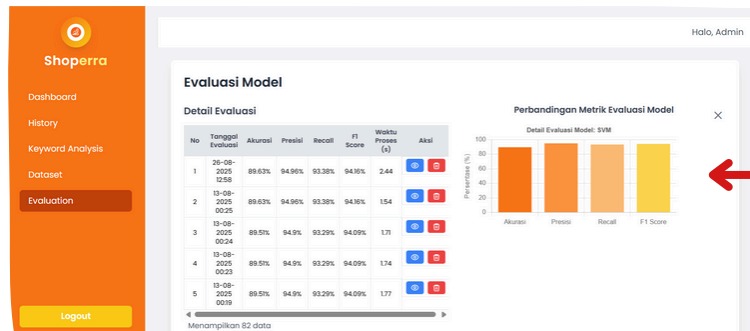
Shoperra

Dashboard
History
Keyword Analysis
Dataset
Evaluation

Logout

Halo, Admin

Evaluasi Model

Detail Evaluasi

| No | Tanggal Evaluasi | Akurasi | Presisi | Recall | F1 Score | Waktu Proses (s) | Aksi |
|---|---|---|---|---|---|---|---|
| 1 | 26-08-2025 12:58 | 89.63% | 94.96% | 93.38% | 94.16% | 2.44 | |
| 2 | 13-08-2025 00:25 | 89.63% | 94.96% | 93.38% | 94.16% | 1.54 | |
| 3 | 13-08-2025 00:24 | 89.51% | 94.9% | 93.29% | 94.09% | 1.71 | |
| 4 | 13-08-2025 00:23 | 89.51% | 94.9% | 93.29% | 94.09% | 1.74 | |
| 5 | 13-08-2025 00:19 | 89.51% | 94.9% | 93.29% | 94.09% | 1.77 | |

Menampilkan 82 data

Perbandingan Metrik Evaluasi Model

Detail Evaluasi Model: SVM

Persentase (%)
100
80
60
40
20
0

Akurasi
Presisi
Recall
F1 Score